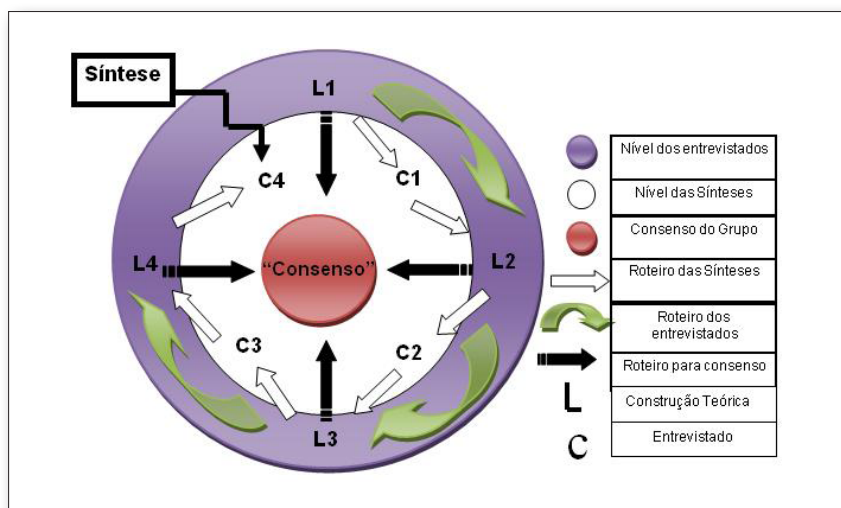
Síntese

L1

C4

C1

L4

"Consenso"

L2

C3

C2

L3

| | |
|---|---|
| | Nível dos entrevistados |
| | Nível das Sínteses |
| | Consenso do Grupo |
| | Roteiro das Sínteses |
| | Roteiro dos entrevistados |
| | Roteiro para consenso |
| L | Construção Teórica |
| C | Entrevistado |